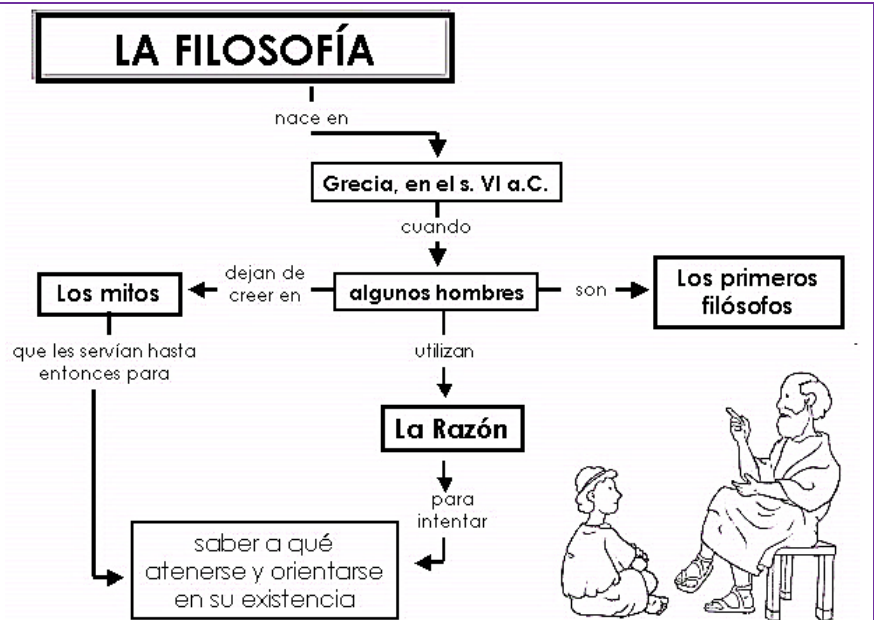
LA FILOSOFÍA

nace en

Grecia, en el s. VI a.C.

cuando

Los mitos

dejan de creer en

algunos hombres

son

Los primeros filósofos

que les servían hasta entonces para

utilizan

La Razón

para intentar

saber a qué atenerse y orientarse en su existencia